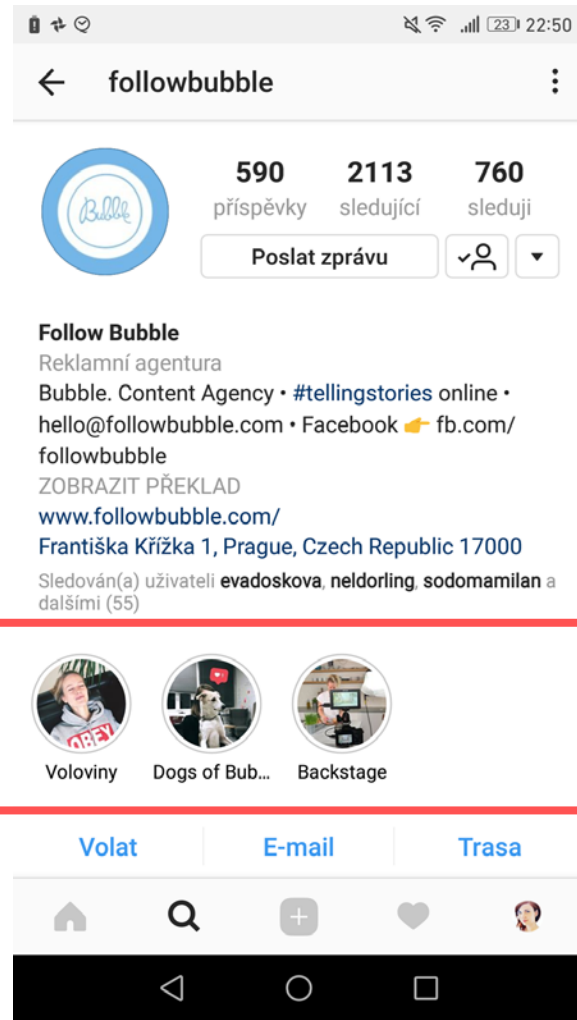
23 22:50

followbubble

Bubble

590 příspěvky
2113 sledující
760 sleduji

Poslat zprávu

Follow Bubble
Reklamní agentura
Bubble. Content Agency • #tellingstories online • hello@followbubble.com • Facebook 👉 fb.com/followbubble
ZOBRAZIT PŘEKLAD
www.followbubble.com/
Františka Křížka 1, Prague, Czech Republic 17000
Sledován(a) uživateli evadoskova, neldorling, sodomamilan a dalšími (55)

OBEY

Voloviny
Dogs of Bub...
Backstage

Volat
E-mail
Trasa